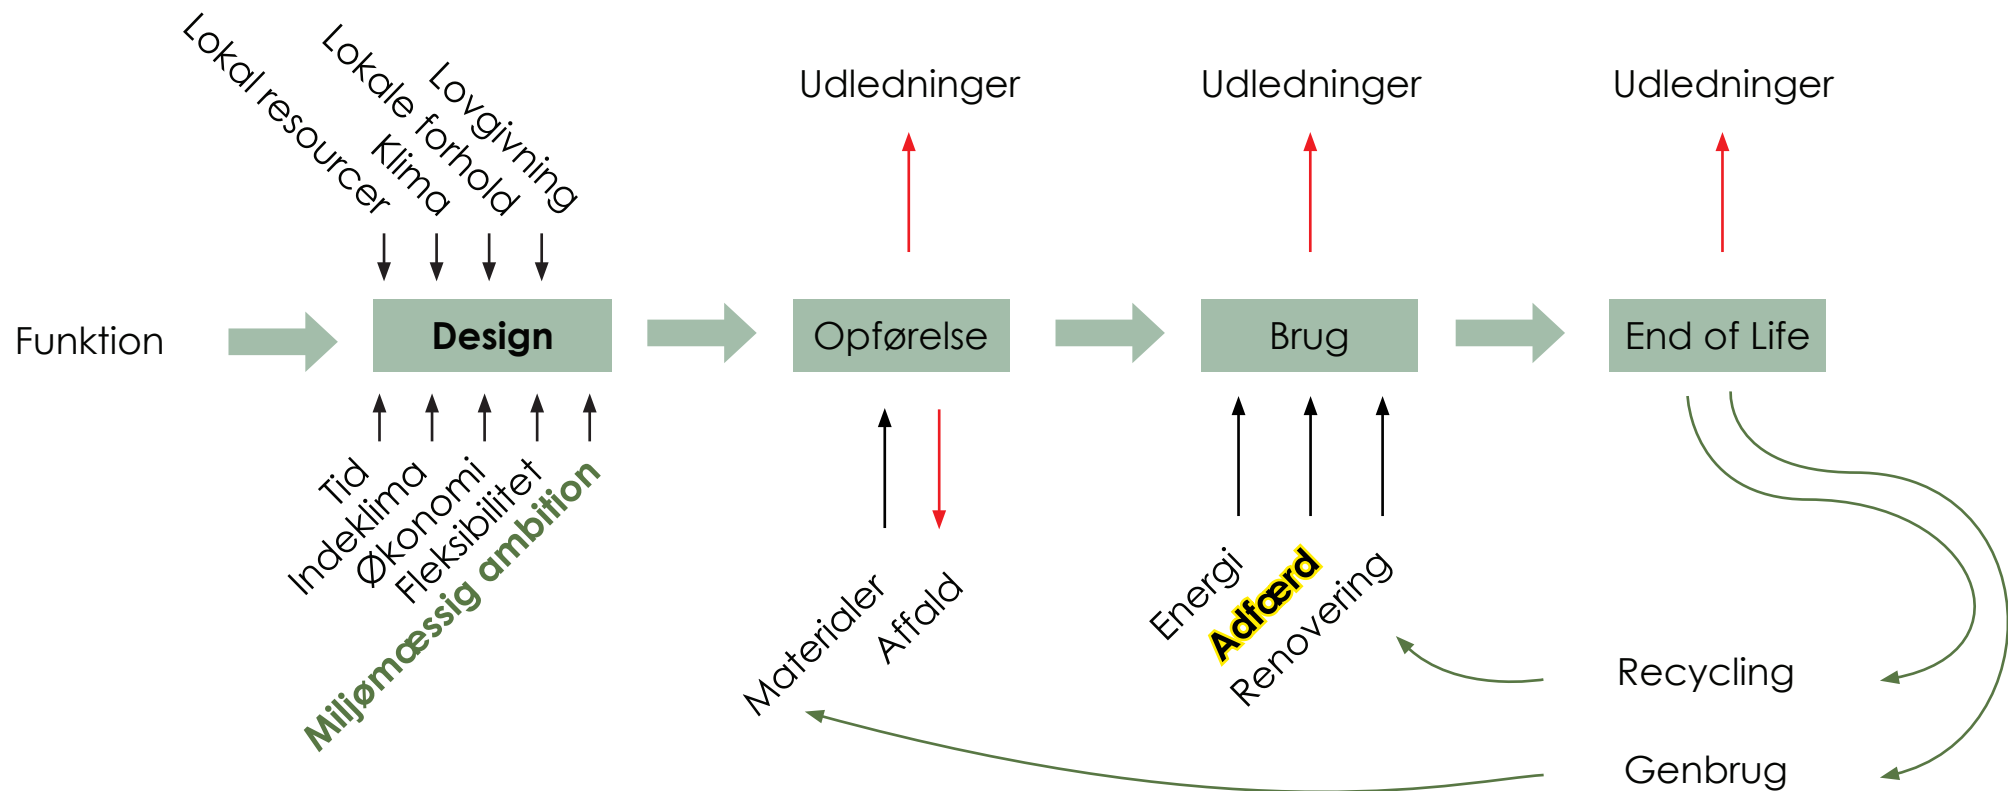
Lokal resourcer
Klima
Lokale forhold
Lovgivning

Udledninger

Udledninger

Udledninger

Funktion

Design

Opførelse

Brug

End of Life

Tid
Indeklima
Økonomi
Fleksibilitet
Miljømæssig ambition

Materialer
Affald

Energi
Adfærd
Renovering

Recycling

Genbrug